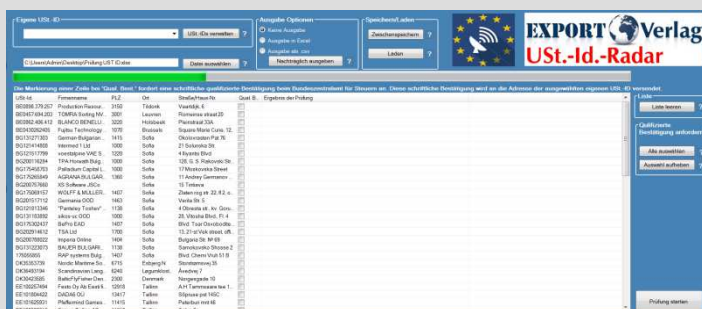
Eigene USt.-ID
USt.-IDs verwalten ?
C:\Users\Admin\Desktop\Prüfung\UST-ID.xlsx
Datei auswählen ?
Ausgabe Optionen
Keine Ausgabe
Ausgabe in Excel
Ausgabe als .csv
Nachträglich ausgeben ?
Speichern/Laden
Zwischenspeichern ?
Laden ?
EXPORT Verlag
USt.-Id.-Radar

Die Markierung einer Zeile bei "Qual. Best." fordert eine schriftliche qualifizierte Bestätigung beim Bundeszentralamt für Steuern an. Diese schriftliche Bestätigung wird an die Adresse der ausgewählten eigenen USt.-ID versendet.

| USt-Id | Firmenname | PLZ | Ort | Straße/Haus-Nr. | Qual. B... | Ergebnis der Prüfung |
|---|---|---|---|---|---|---|
| BE0888.379.257 | Production Resour... | 3150 | Tildonk | Vaartdijk, 6 | | |
| BE0457.694.202 | TOMRA Sorting NV | 3001 | Leuven | Romeinse straat 20 | | |
| BE0862.408.412 | BLANCO BENELUX... | 3220 | Holsbeek | Pleinstraat 23A | | |
| BE0430262405 | Fujitsu Technology... | 1070 | Brussels | Square Marie Curie, 12 | | |
| BG131277303 | German Bulgarian... | 1415 | Sofia | Okolovrasten Pat 76 | | |
| BG121414608 | Intermed 1 Ltd | 1000 | Sofia | 21 Solunska Str. | | |
| BG121517799 | voestalpine VAE S... | 1220 | Sofia | 4 Ilyanitsi Blvd | | |
| BG200116294 | TPA Horwath Bulg... | 1000 | Sofia | 128, G. S. Rakovski Str. | | |
| BG175458753 | Palladium Capital L... | 1000 | Sofia | 17 Moskovska Street | | |
| BG175265849 | AGRANA BULGAR... | 1360 | Sofia | 11 Andrey Germanov... | | |
| BG200757660 | XS Software JSCo | | Sofia | 15 Timleca | | |
| BG175068157 | WOLFF & MÜLLER... | 1407 | Sofia | Zlaten rog str. 22, fl.2, o... | | |
| BG200157712 | Germania OOD | 1463 | Sofia | Vedla Str. 5 | | |
| BG121013346 | "Pantelej Toshev"... | 1138 | Sofia | 4 Obradia str., kv. Gorn... | | |
| BG131183892 | silico-cc OOD | 1000 | Sofia | 28, Vitosha Blvd., Fl. 4 | | |
| BG200730437 | BaPro EAD | 1407 | Sofia | Blvd. Tsar Osvoboditel... | | |
| BG202914612 | TSA Ltd | 1700 | Sofia | 13, 21-st Vek street, off... | | |
| BG200788022 | Impera Online | 1404 | Sofia | Bulgaria Str. № 69 | | |
| BG131223073 | BAUER BULGARI... | 1138 | Sofia | Samokovsko Shosse 2 | | |
| 175658855 | RAP systems Bulg... | 1407 | Sofia | Blvd. Cherni Vruh 51 B | | |
| DK35363739 | Nordic Maritime Se... | 6715 | Esbjerg N | Storstømsvej 35 | | |
| DK38493194 | Scandinavian Lang... | 6240 | Løgumkloste... | Åvedvej 7 | | |
| DK30423585 | BetterFlyFisher Den... | 2300 | Danmark | Norgesgade 10 | | |
| EE100257484 | Festo Oy Ab Eesti fi... | 12918 | Tallinn | A.H. Tammsaare tee 1... | | |
| EE101684422 | DADAS OÜ | 13417 | Tallinn | Sõpruse pst 145C | | |
| EE101620931 | Pfeffermind Games... | 11415 | Tallinn | Peterburi mnt 46 | | |

Liste
Liste leeren ?
Qualifizierte Bestätigung anfordern
Alle auswählen ?
Auswahl aufheben ?
Prüfung starten